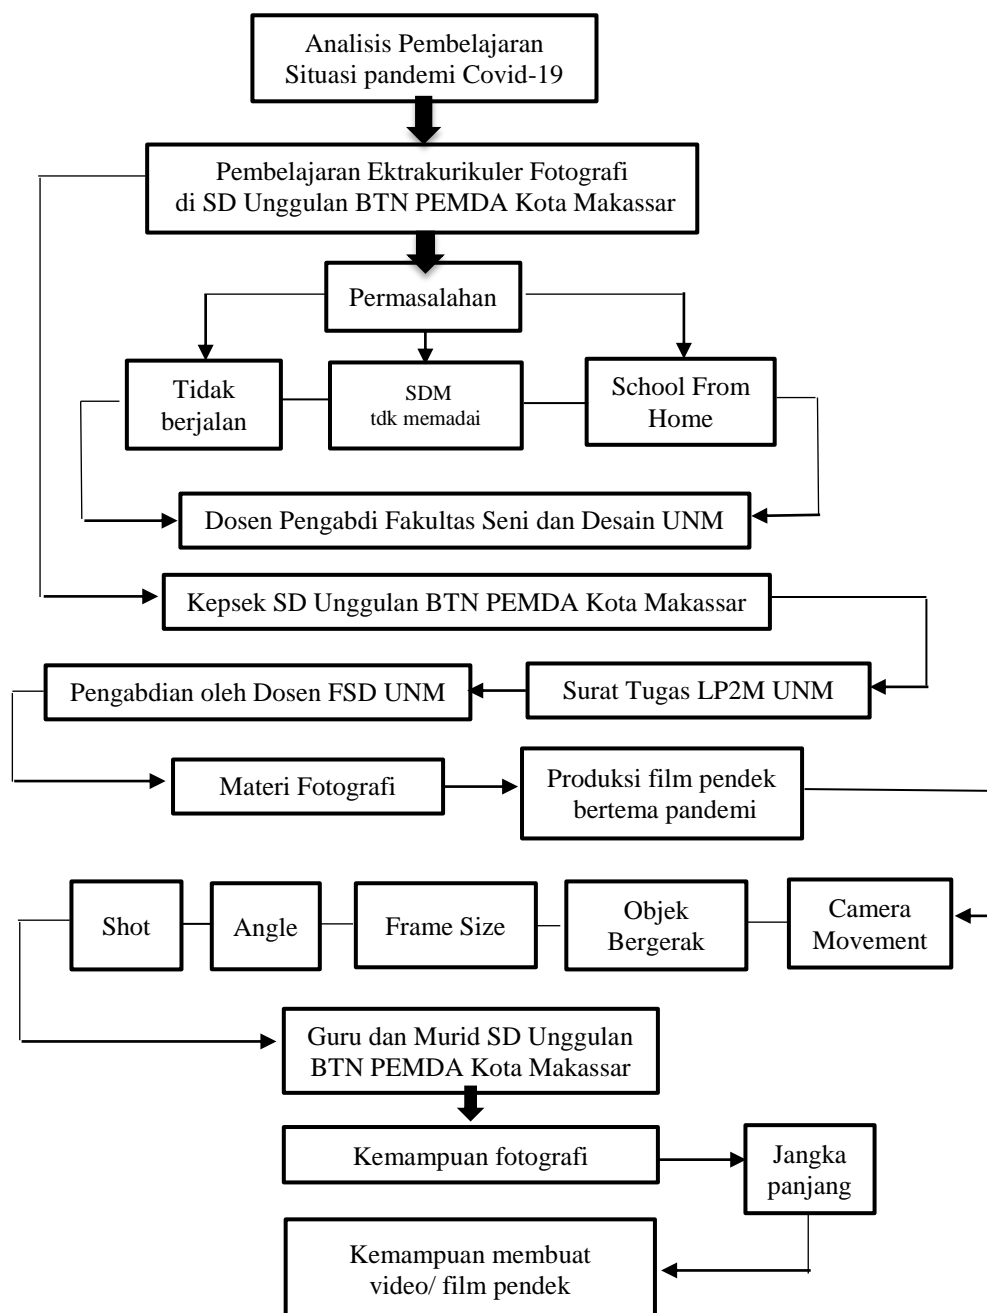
Analisis Pembelajaran
Situasi pandemi Covid-19

Pembelajaran Ektrakurikuler Fotografi
di SD Unggulan BTN PEMDA Kota Makassar

Permasalahan

Tidak berjalan

SDM
tdk memadai

School From Home

Dosen Pengabdi Fakultas Seni dan Desain UNM

Kepsek SD Unggulan BTN PEMDA Kota Makassar

Pengabdian oleh Dosen FSD UNM

Surat Tugas LP2M UNM

Materi Fotografi

Produksi film pendek bertema pandemi

Shot

Angle

Frame Size

Objek Bergerak

Camera Movement

Guru dan Murid SD Unggulan BTN PEMDA Kota Makassar

Kemampuan fotografi

Jangka panjang

Kemampuan membuat video/ film pendek